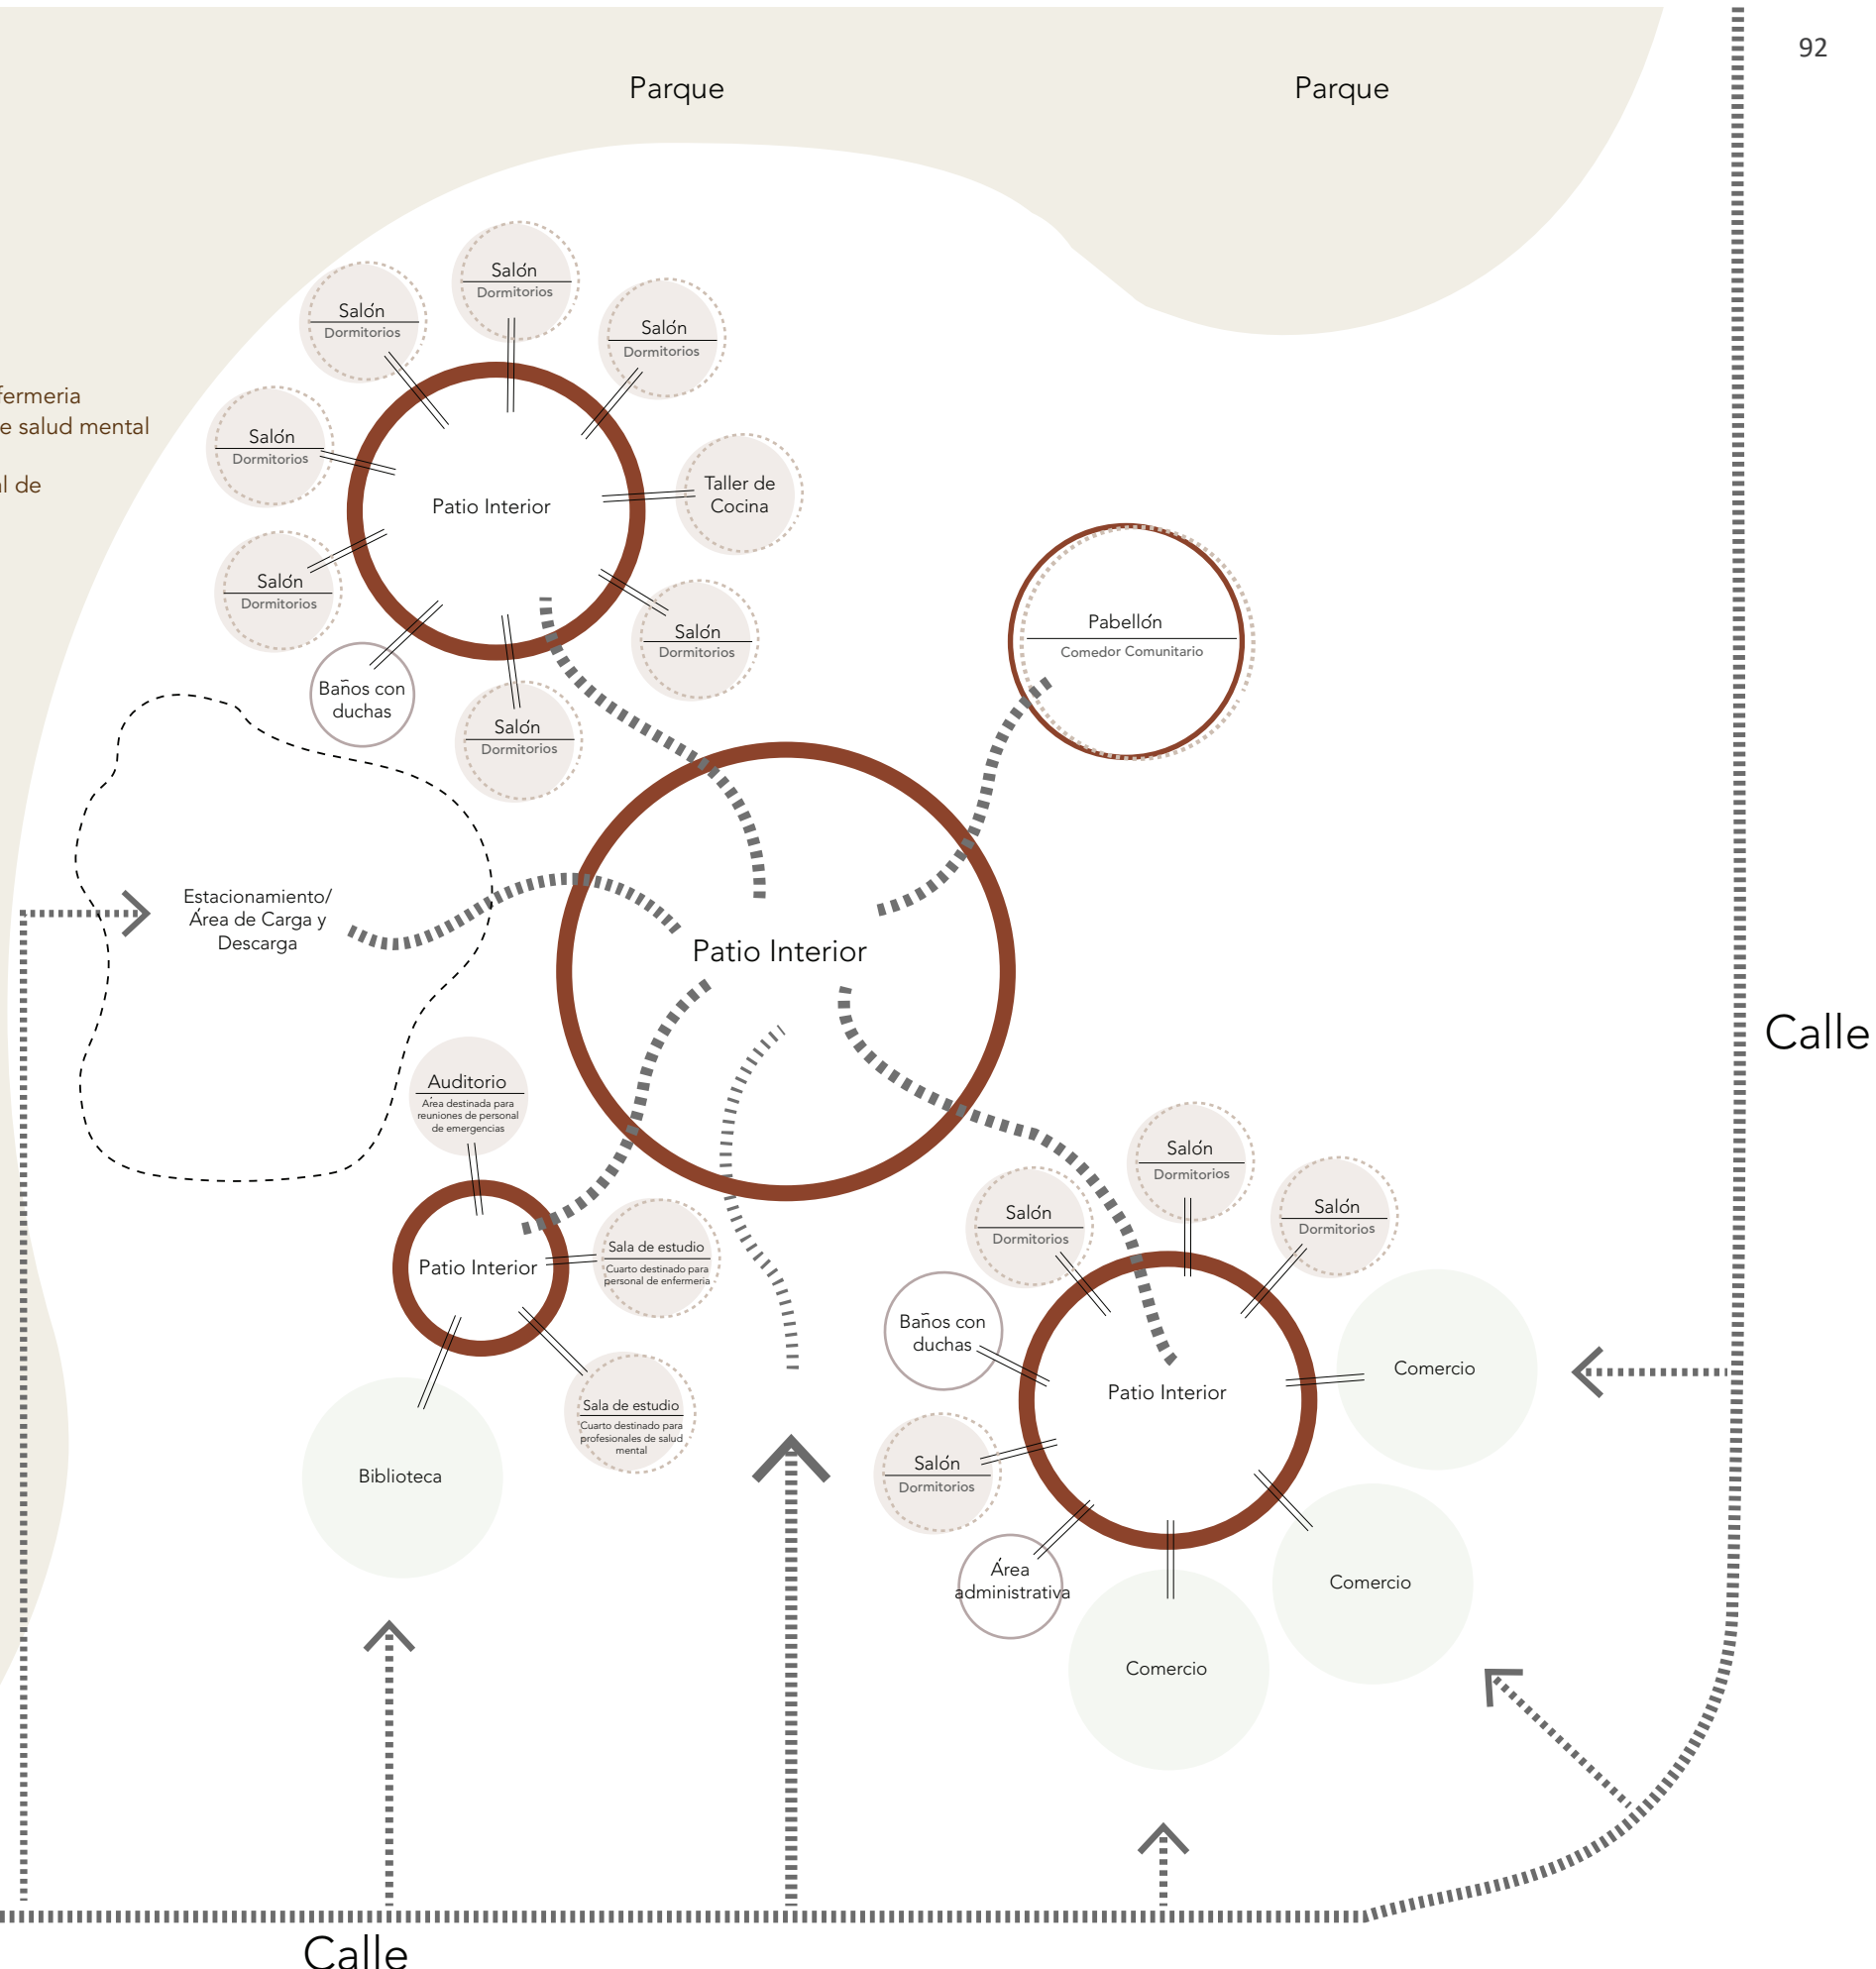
92

Parque

Parque

fermeria
e salud mental

l de

Salón
Dormitorios

Salón
Dormitorios

Salón
Dormitorios

Salón
Dormitorios

Taller de Cocina

Patio Interior

Salón
Dormitorios

Salón
Dormitorios

Baños con duchas

Salón
Dormitorios

Pabellón
Comedor Comunitario

Estacionamiento/ Área de Carga y Descarga

Patio Interior

Calle

Auditorio
Área destinada para reuniones de personal de emergencias

Patio Interior

Sala de estudio
Cuarto destinado para personal de enfermeria

Sala de estudio
Cuarto destinado para profesionales de salud mental

Biblioteca

Salón
Dormitorios

Salón
Dormitorios

Salón
Dormitorios

Baños con duchas

Patio Interior

Comercio

Salón
Dormitorios

Área administrativa

Comercio

Comercio

Calle